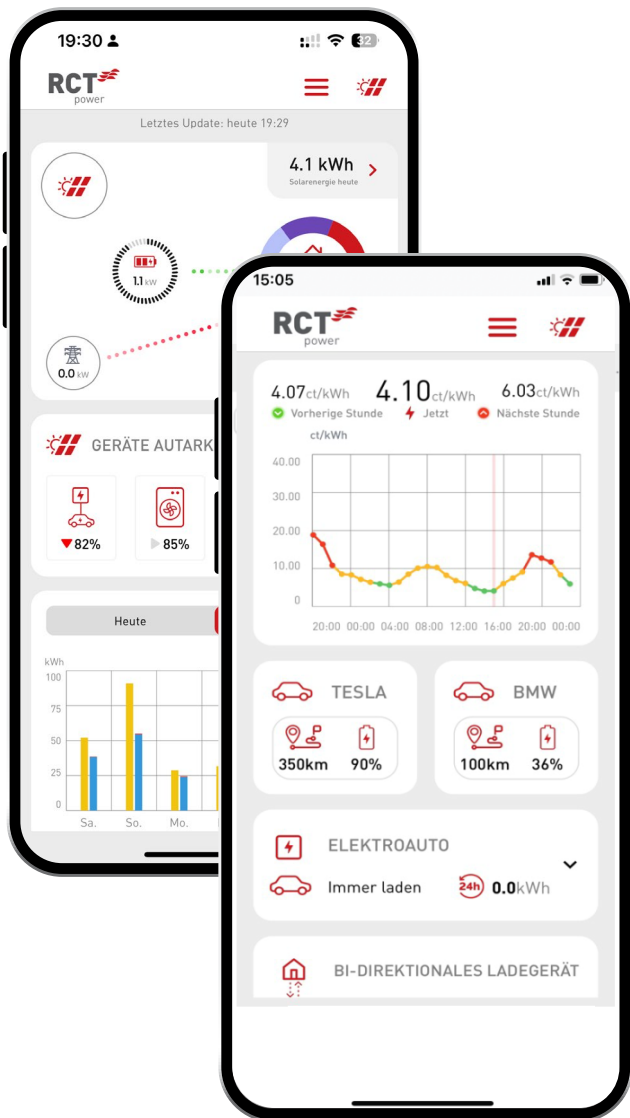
19:30

RCT power

Letztes Update: heute 19:29

4.1 kWh
Solarenergie heute

1.1 kW

0.0 kW

GERÄTE AUTARK

82%

85%

Heute

kWh
100
75
50
25
0

Sa.
So.
Mo.

15:05

RCT power

4.07ct/kWh
Vorherige Stunde

4.10ct/kWh
Jetzt

6.03ct/kWh
Nächste Stunde

ct/kWh
40.00
30.00
20.00
10.00
0

20:00 00:00 04:00 08:00 12:00 16:00 20:00 00:00

TESLA
350km 90%

BMW
100km 36%

ELEKTROAUTO
Immer laden
24h 0.0kWh

BI-DIREKTIONALES LADEGERÄT